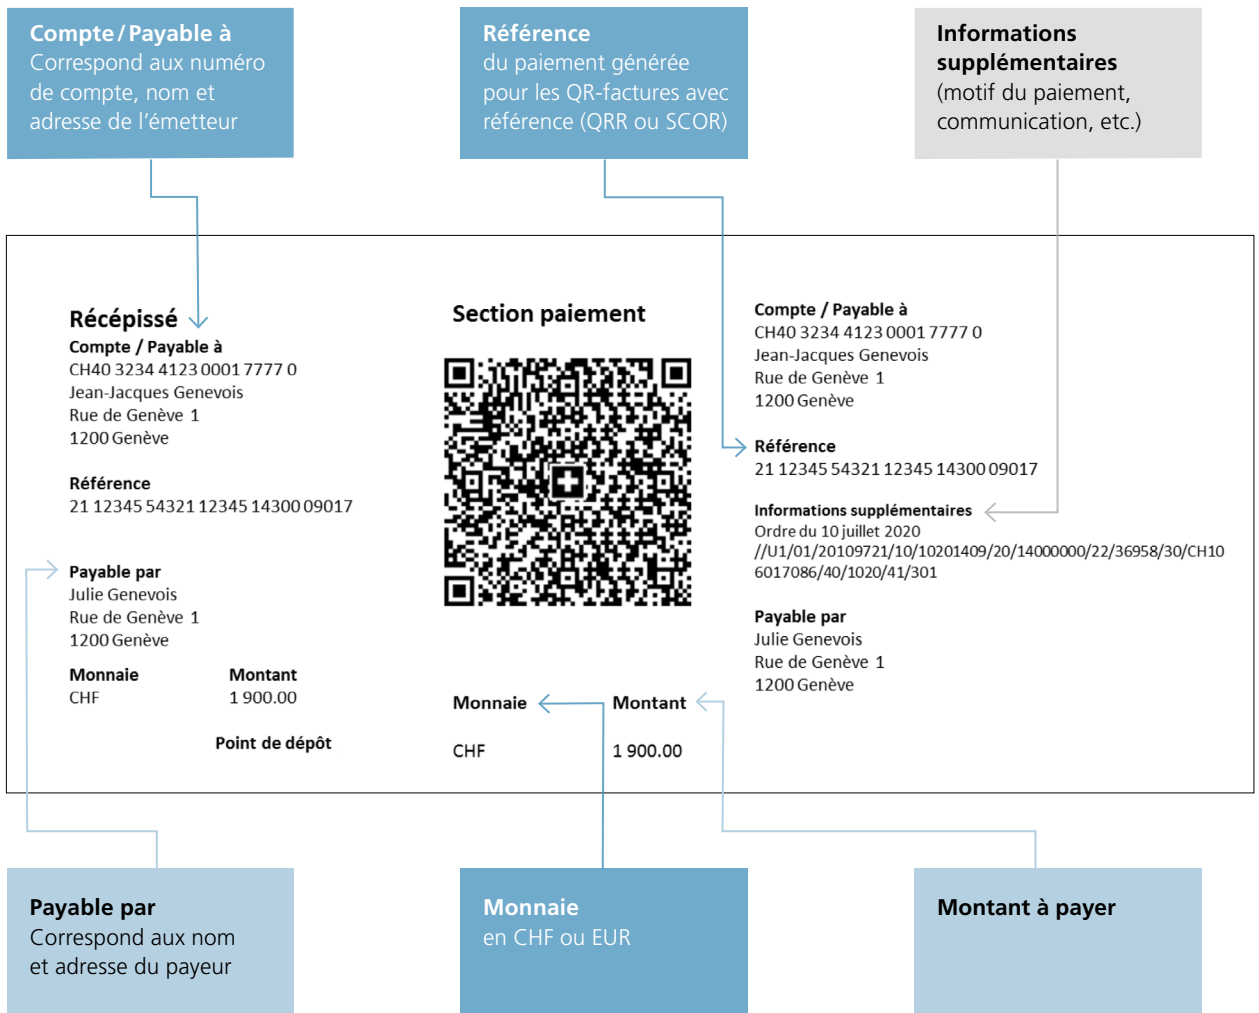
Compte / Payable à
Correspond aux numéro de compte, nom et adresse de l'émetteur

Référence
du paiement générée pour les QR-factures avec référence (QRR ou SCOR)

Informations supplémentaires
(motif du paiement, communication, etc.)

Récépissé
Compte / Payable à
CH40 3234 4123 0001 7777 0
Jean-Jacques Genevois
Rue de Genève 1
1200 Genève

Référence
21 12345 54321 12345 14300 09017

Payable par
Julie Genevois
Rue de Genève 1
1200 Genève

| Monnaie | Montant |
|---|---|
| CHF | 1 900.00 |

Point de dépôt

Section paiement

Monnaie
CHF

Montant
1 900.00

Compte / Payable à
CH40 3234 4123 0001 7777 0
Jean-Jacques Genevois
Rue de Genève 1
1200 Genève

Référence
21 12345 54321 12345 14300 09017

Informations supplémentaires
Ordre du 10 juillet 2020
//U1/01/20109721/10/10201409/20/14000000/22/36958/30/CH106017086/40/1020/41/301

Payable par
Julie Genevois
Rue de Genève 1
1200 Genève

Payable par
Correspond aux nom et adresse du payeur

Monnaie
en CHF ou EUR

Montant à payer